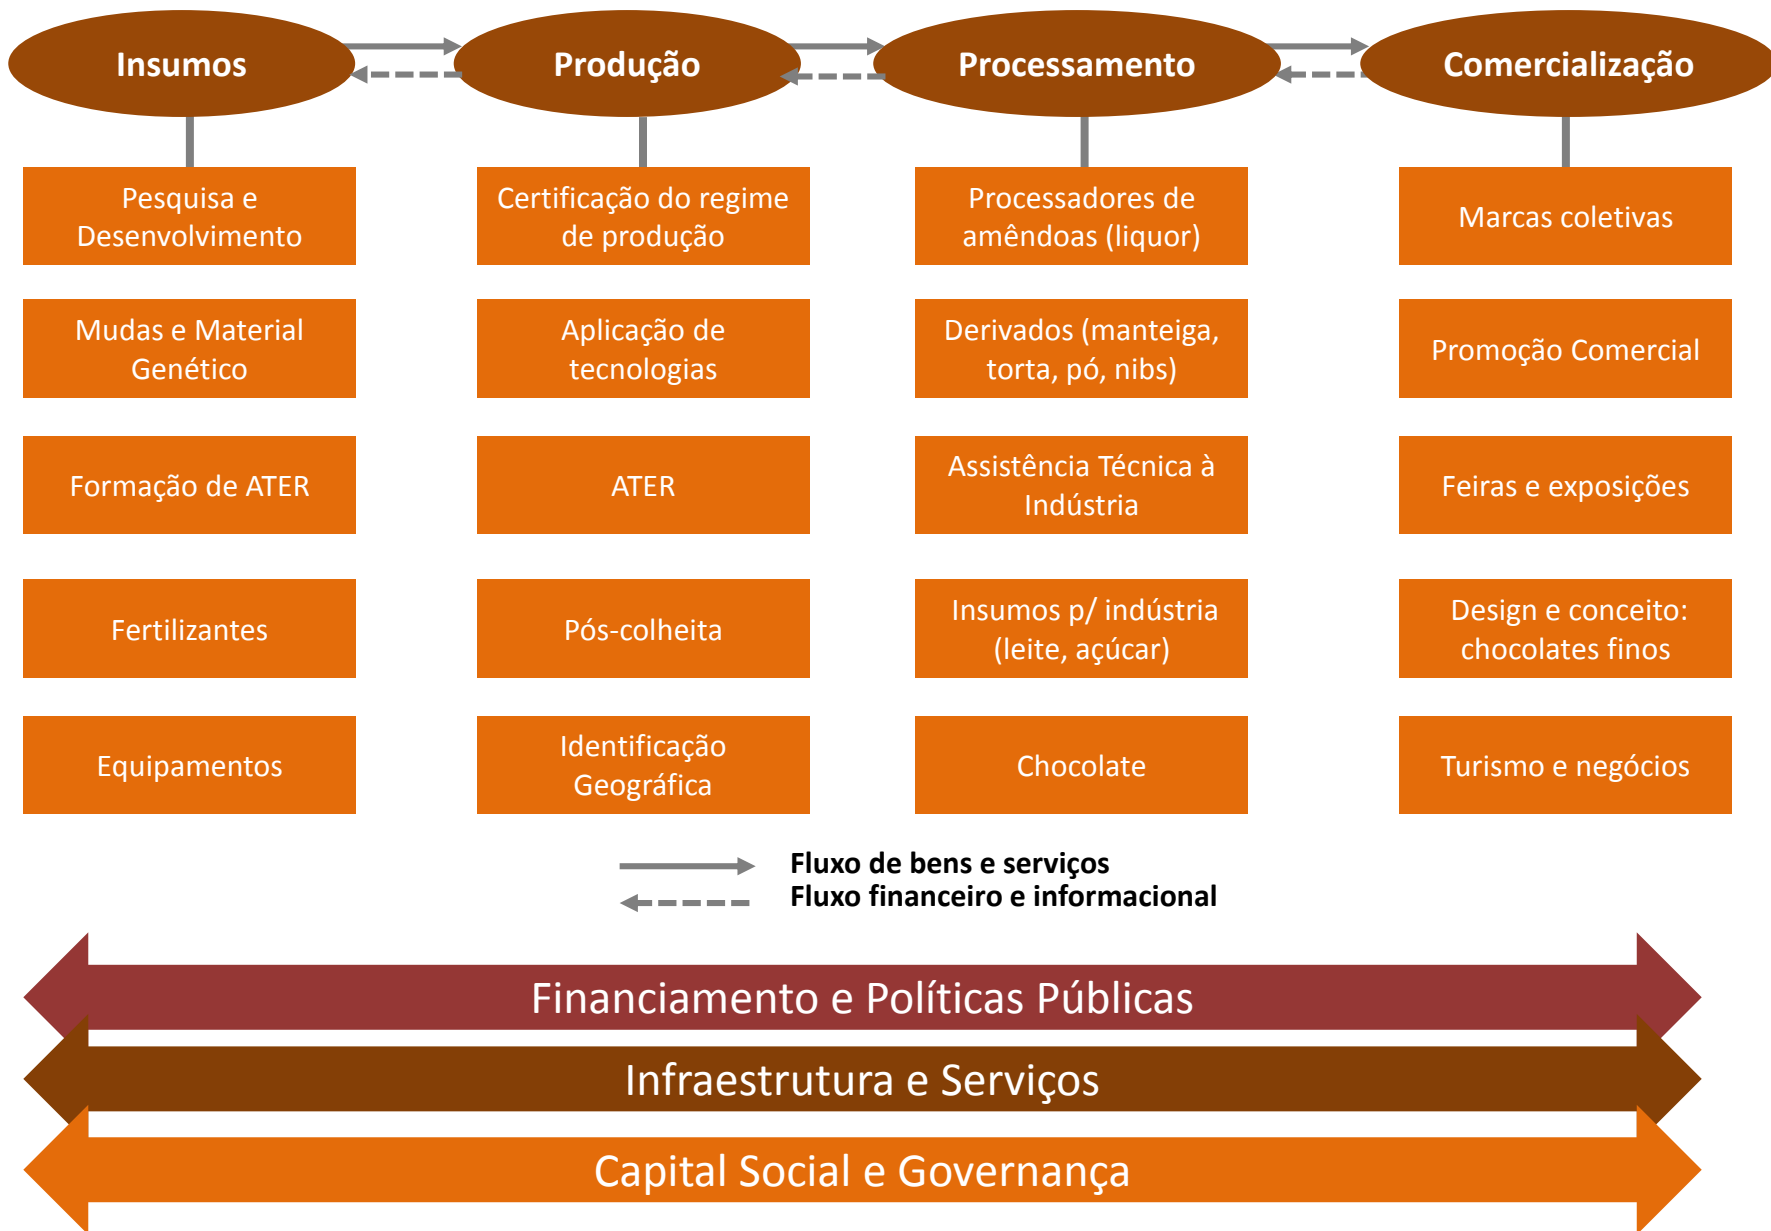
Insumos

Pesquisa e Desenvolvimento

Mudas e Material Genético

Formação de ATER

Fertilizantes

Equipamentos

Produção

Certificação do regime de produção

Aplicação de tecnologias

ATER

Pós-colheita

Identificação Geográfica

Processamento

Processadores de amêndoas (liquor)

Derivados (manteiga, torta, pó, nibs)

Assistência Técnica à Indústria

Insumos p/ indústria (leite, açúcar)

Chocolate

Comercialização

Marcas coletivas

Promoção Comercial

Feiras e exposições

Design e conceito: chocolates finos

Turismo e negócios

Fluxo de bens e serviços
Fluxo financeiro e informacional

Financiamento e Políticas Públicas

Infraestrutura e Serviços

Capital Social e Governança